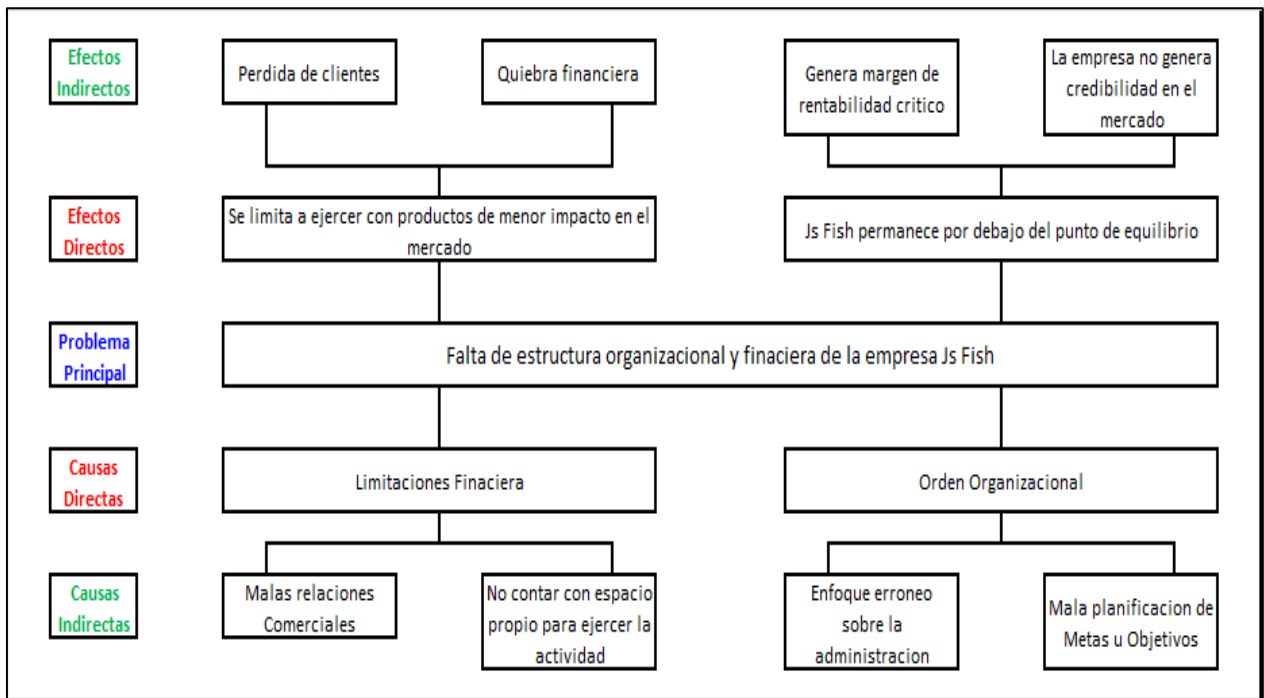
Efectos Indirectos

Perdida de clientes

Quiebra financiera

Genera margen de rentabilidad critico

La empresa no genera credibilidad en el mercado

Efectos Directos

Se limita a ejercer con productos de menor impacto en el mercado

Js Fish permanece por debajo del punto de equilibrio

Problema Principal

Falta de estructura organizacional y finaciera de la empresa Js Fish

Causas Directas

Limitaciones Finaciera

Orden Organizacional

Causas Indirectas

Malas relaciones Comerciales

No contar con espacio propio para ejercer la actividad

Enfoque erroneo sobre la administracion

Mala planificacion de Metas u Objetivos